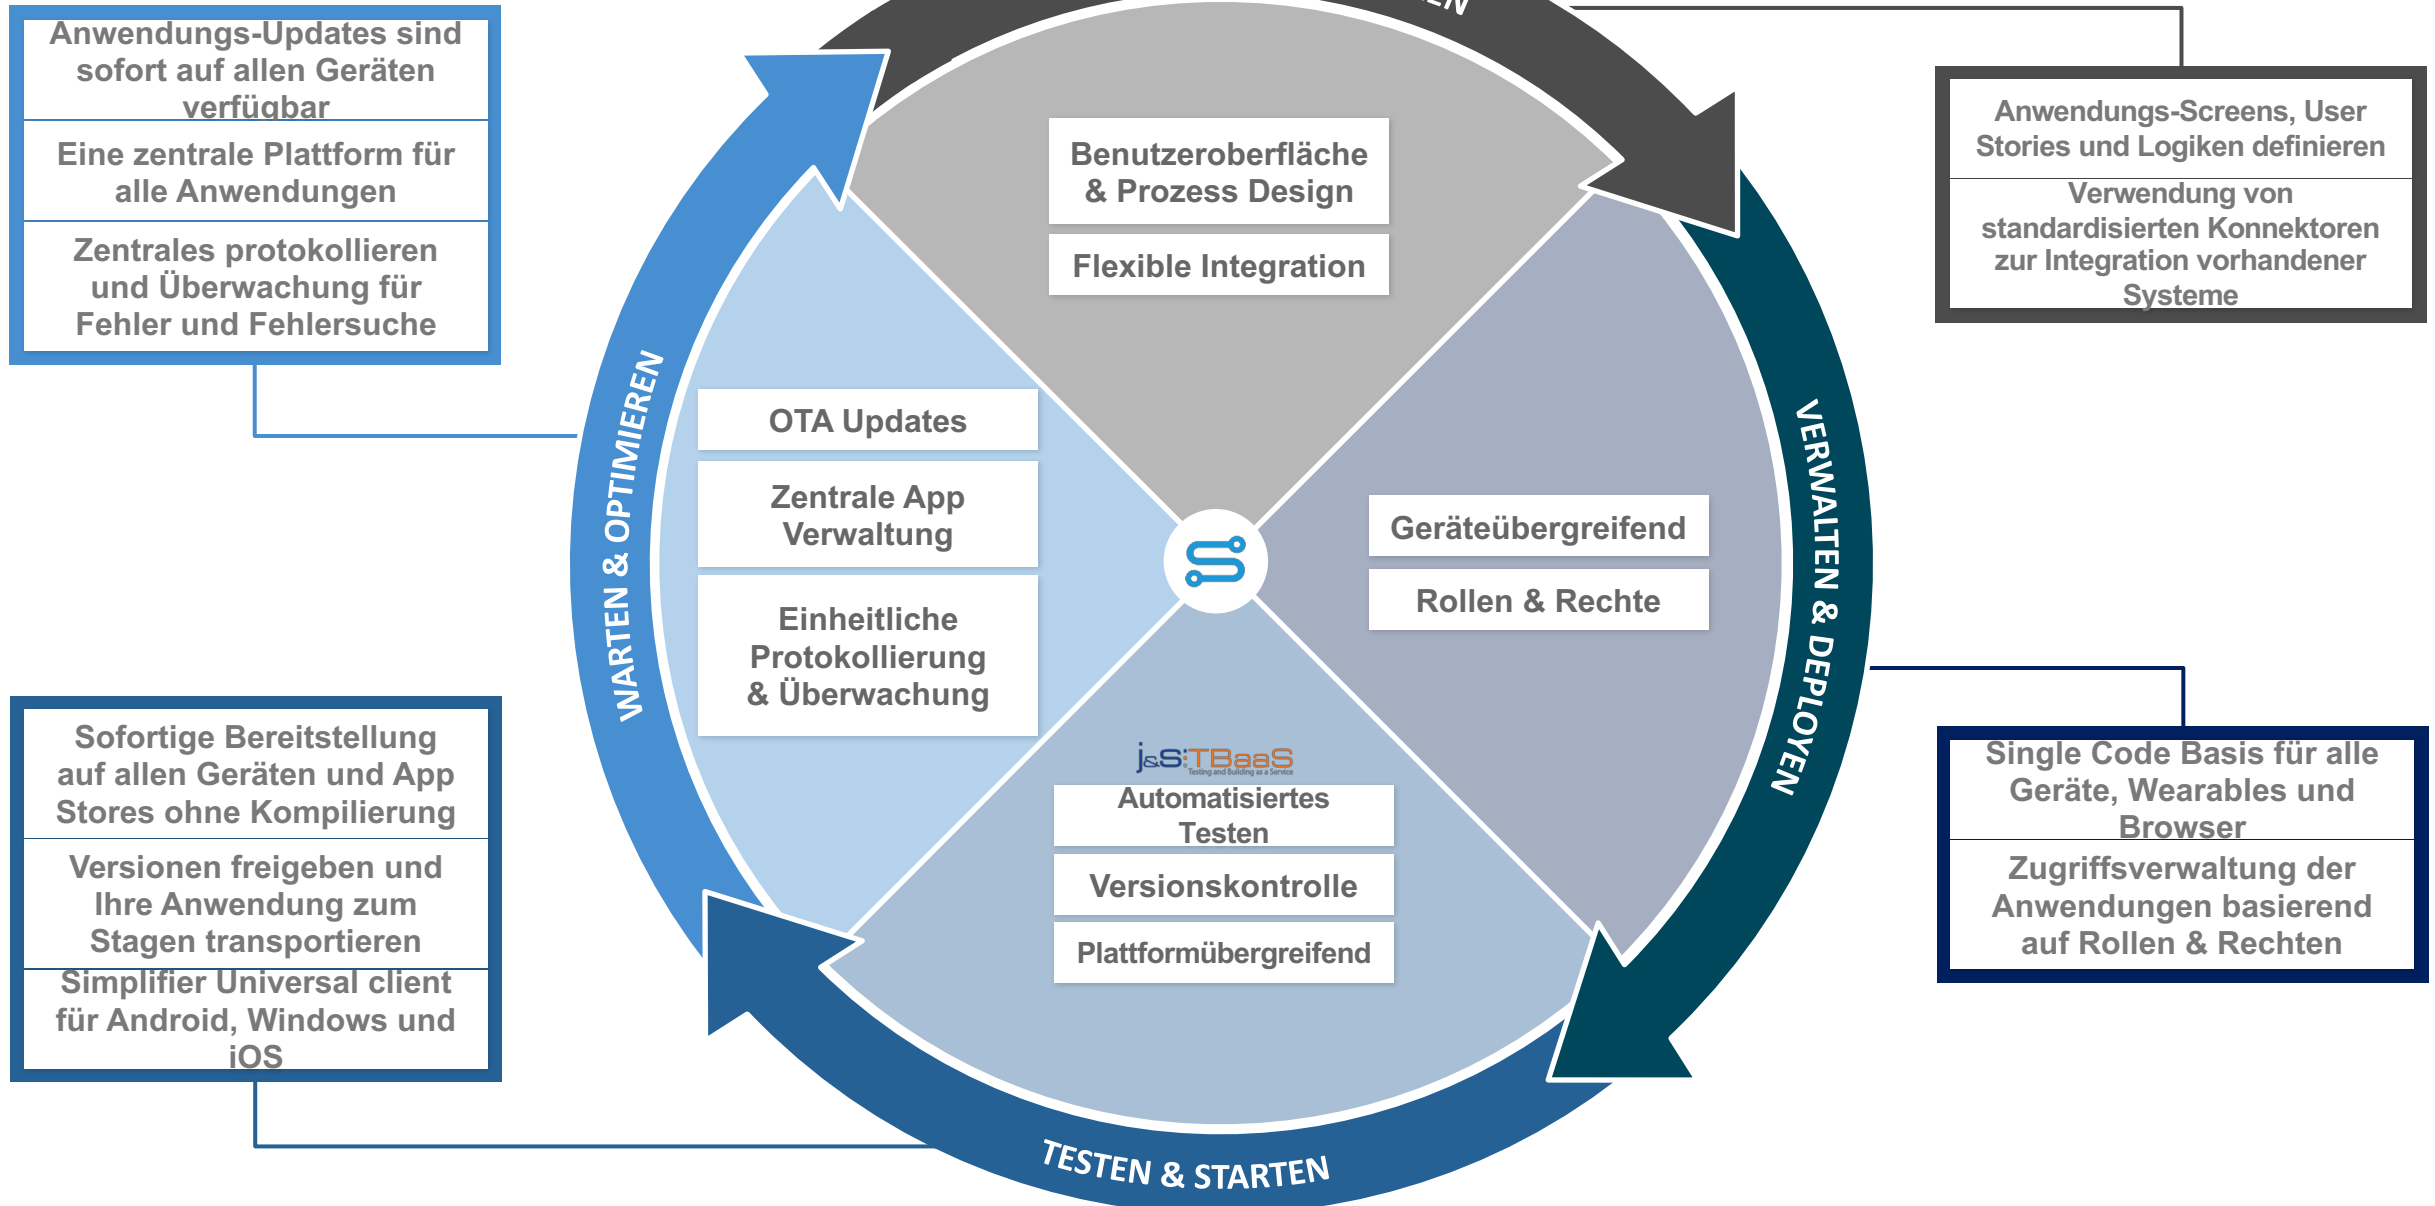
Anwendungs-Updates sind sofort auf allen Geräten verfügbar

Eine zentrale Plattform für alle Anwendungen

Zentrales protokollieren und Überwachung für Fehler und Fehlersuche

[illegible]EN

Anwendungs-Screens, User Stories und Logiken definieren

Verwendung von standardisierten Konnektoren zur Integration vorhandener Systeme

Benutzeroberfläche & Prozess Design

Flexible Integration

WARTEN & OPTIMIEREN

OTA Updates

Zentrale App Verwaltung

Einheitliche Protokollierung & Überwachung

Geräteübergreifend

Rollen & Rechte

VERWALTEN & DEPLOYEN

j&S:TBaaS
Testing and Building as a Service

Automatisiertes Testen

Versionskontrolle

Plattformübergreifend

Sofortige Bereitstellung auf allen Geräten und App Stores ohne Kompilierung

Versionen freigeben und Ihre Anwendung zum Stagen transportieren

Simplifier Universal client für Android, Windows und iOS

Single Code Basis für alle Geräte, Wearables und Browser

Zugriffsverwaltung der Anwendungen basierend auf Rollen & Rechten

TESTEN & STARTEN